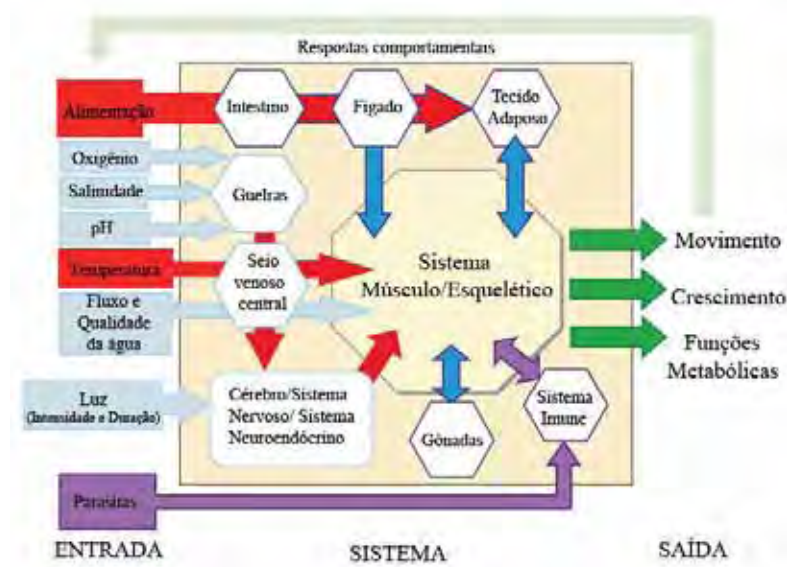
Respostas comportamentais

Alimentação

Intestino

Fígado

Tecido Adiposo

Oxigênio

Salinidade

pH

Guelras

Temperatura

Seio venoso central

Fluxo e Qualidade da água

Sistema Músculo/Esquelético

Movimento

Crescimento

Funções Metabólicas

Luz (Intensidade e Duração)

Cérebro/Sistema Nervoso/ Sistema Neuroendócrino

Gônadas

Sistema Imune

Parasitas

ENTRADA

SISTEMA

SAÍDA